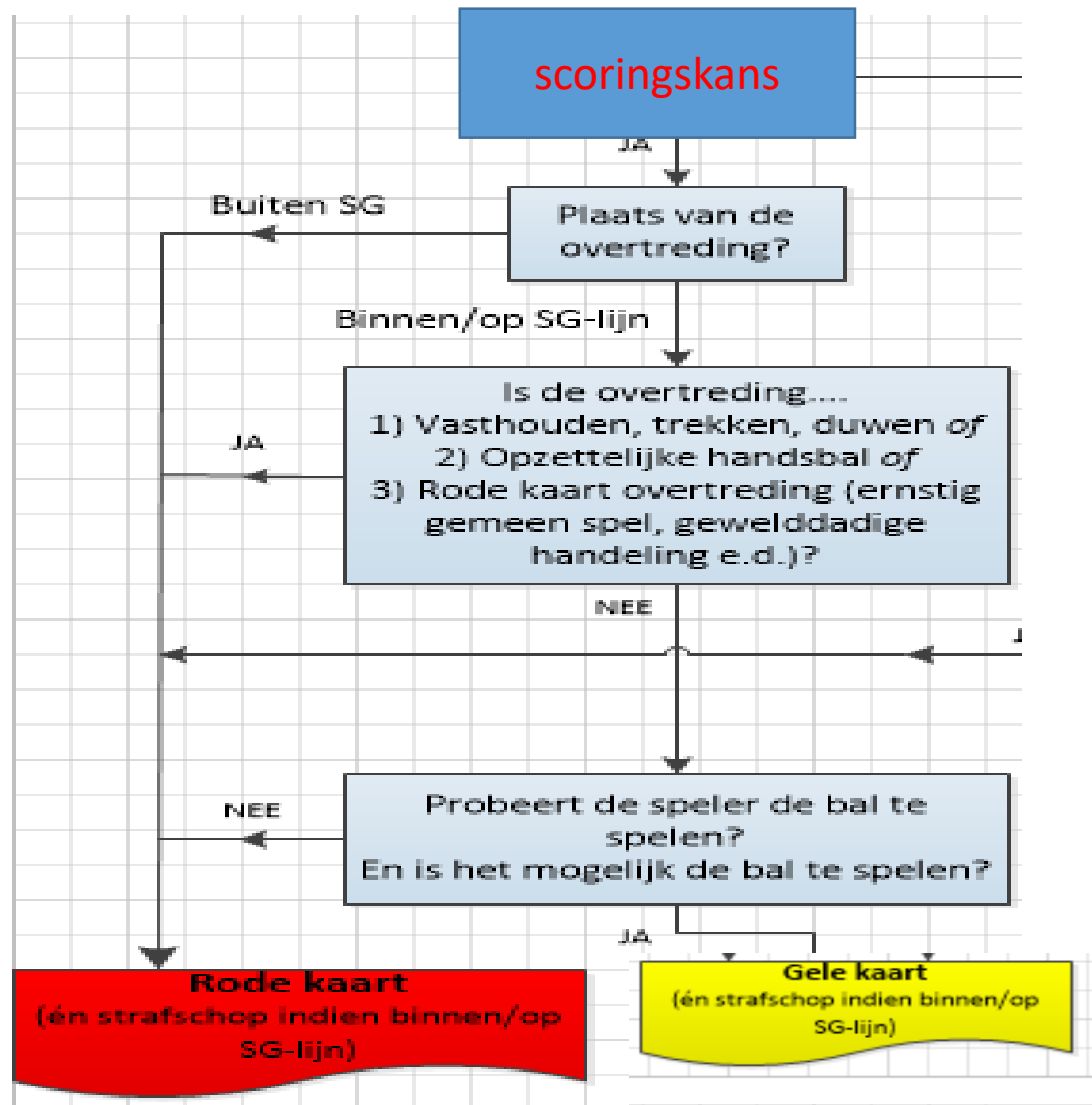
scoringskans

JA

Buiten SG

Plaats van de overtreding?

Binnen/op SG-lijn

JA

Is de overtreding....
1) Vasthouden, trekken, duwen *of*
2) Opzettelijke handsbal *of*
3) Rode kaart overtreding (ernstig gemeen spel, gewelddadige handeling e.d.)?

NEE

J

NEE

Probeert de speler de bal te spelen?
En is het mogelijk de bal te spelen?

JA

Rode kaart
(én strafschop indien binnen/op SG-lijn)

Gele kaart
(én strafschop indien binnen/op SG-lijn)